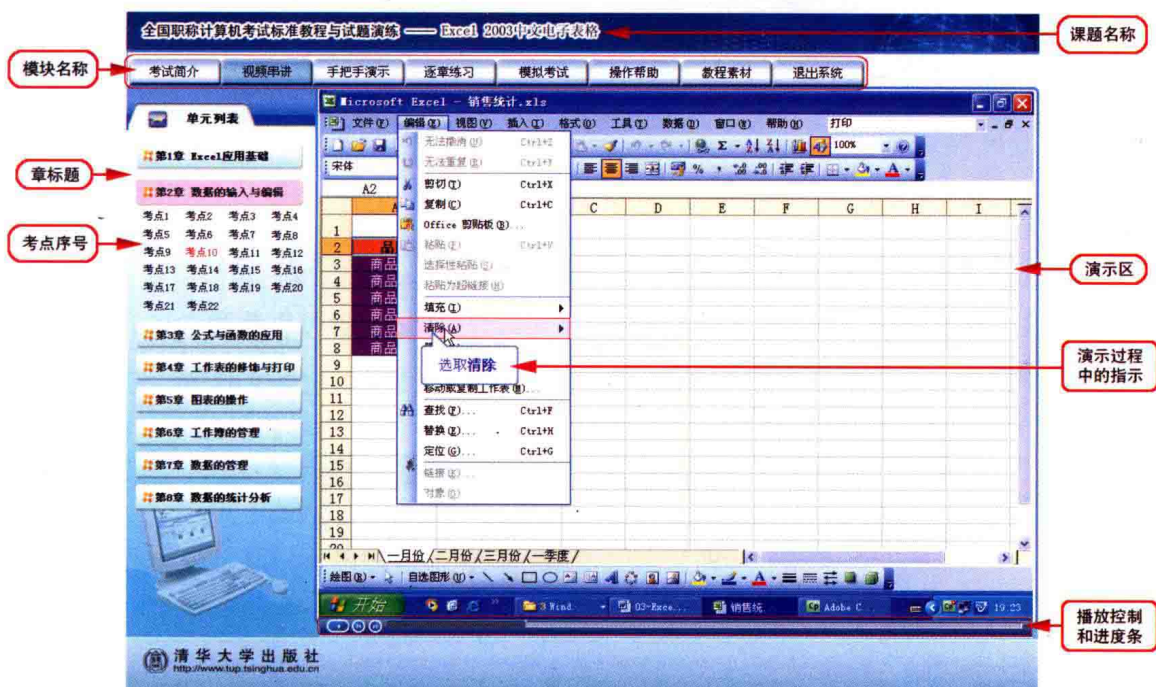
全国职称计算机考试标准教程与试题演练 —— Excel 2003中文电子表格

课题名称

模块名称

考试简介 | 视频串讲 | 手把手演示 | 逐章练习 | 模拟考试 | 操作帮助 | 教程素材 | 退出系统

单元列表

章标题

第1章 Excel应用基础

第2章 数据的输入与编辑

考点1 考点2 考点3 考点4
考点5 考点6 考点7 考点8
考点9 考点10 考点11 考点12
考点13 考点14 考点15 考点16
考点17 考点18 考点19 考点20
考点21 考点22

考点序号

第3章 公式与函数的应用

第4章 工作表的修饰与打印

第5章 图表的操作

第6章 工作簿的管理

第7章 数据的管理

第8章 数据的统计分析

Microsoft Excel - 销售统计.xls

文件(F) 编辑(E) 视图(V) 插入(I) 格式(O) 工具(T) 数据(D) 窗口(W) 帮助(H) 打印

宋体

A2

100%

| | A | B | C | D | E | F | G | H | I |
|---|---|---|---|---|---|---|---|---|---|
| 1 | | | | | | | | | |
| 2 | 品 | | | | | | | | |
| 3 | 商品 | | | | | | | | |
| 4 | 商品 | | | | | | | | |
| 5 | 商品 | | | | | | | | |
| 6 | 商品 | | | | | | | | |
| 7 | 商品 | | | | | | | | |
| 8 | 商品 | | | | | | | | |
| 9 | | | | | | | | | |
| 10 | | | | | | | | | |
| 11 | | | | | | | | | |
| 12 | | | | | | | | | |
| 13 | | | | | | | | | |
| 14 | | | | | | | | | |
| 15 | | | | | | | | | |
| 16 | | | | | | | | | |
| 17 | | | | | | | | | |
| 18 | | | | | | | | | |
| 19 | | | | | | | | | |

无法撤消(U) Ctrl+Z
无法重复(R) Ctrl+Y
剪切(T) Ctrl+X
复制(C) Ctrl+C
Office 剪贴板(B)...
粘贴(P) Ctrl+V
选择性粘贴(S)...
粘贴为超链接(H)
填充(I)
清除(A)
选取清除
移动或复制工作表(M)...
查找(F)... Ctrl+F
替换(E)... Ctrl+H
定位(G)... Ctrl+G
链接(K)...
对象(O)

演示区

演示过程中的指示

一月份 二月份 三月份 一季度

绘图(R) 自选图形(U)

开始 3 Wind 03-Exce... 销售统 Adobe C 19:23

播放控制和进度条

清华大学出版社
http://www.tup.tsinghua.edu.cn